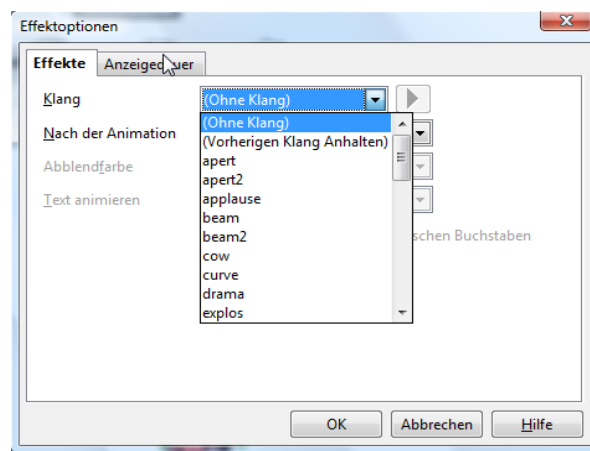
Effektoptionen

Effekte | Anzeigedauer

Klang
(Ohne Klang)

Nach der Animation

Abblendfarbe

Text animieren

(Ohne Klang)
(Vorherigen Klang Anhalten)
apert
apert2
applause
beam
beam2
cow
curve
drama
explos

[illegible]schen Buchstaben

OK
Abbrechen
Hilfe